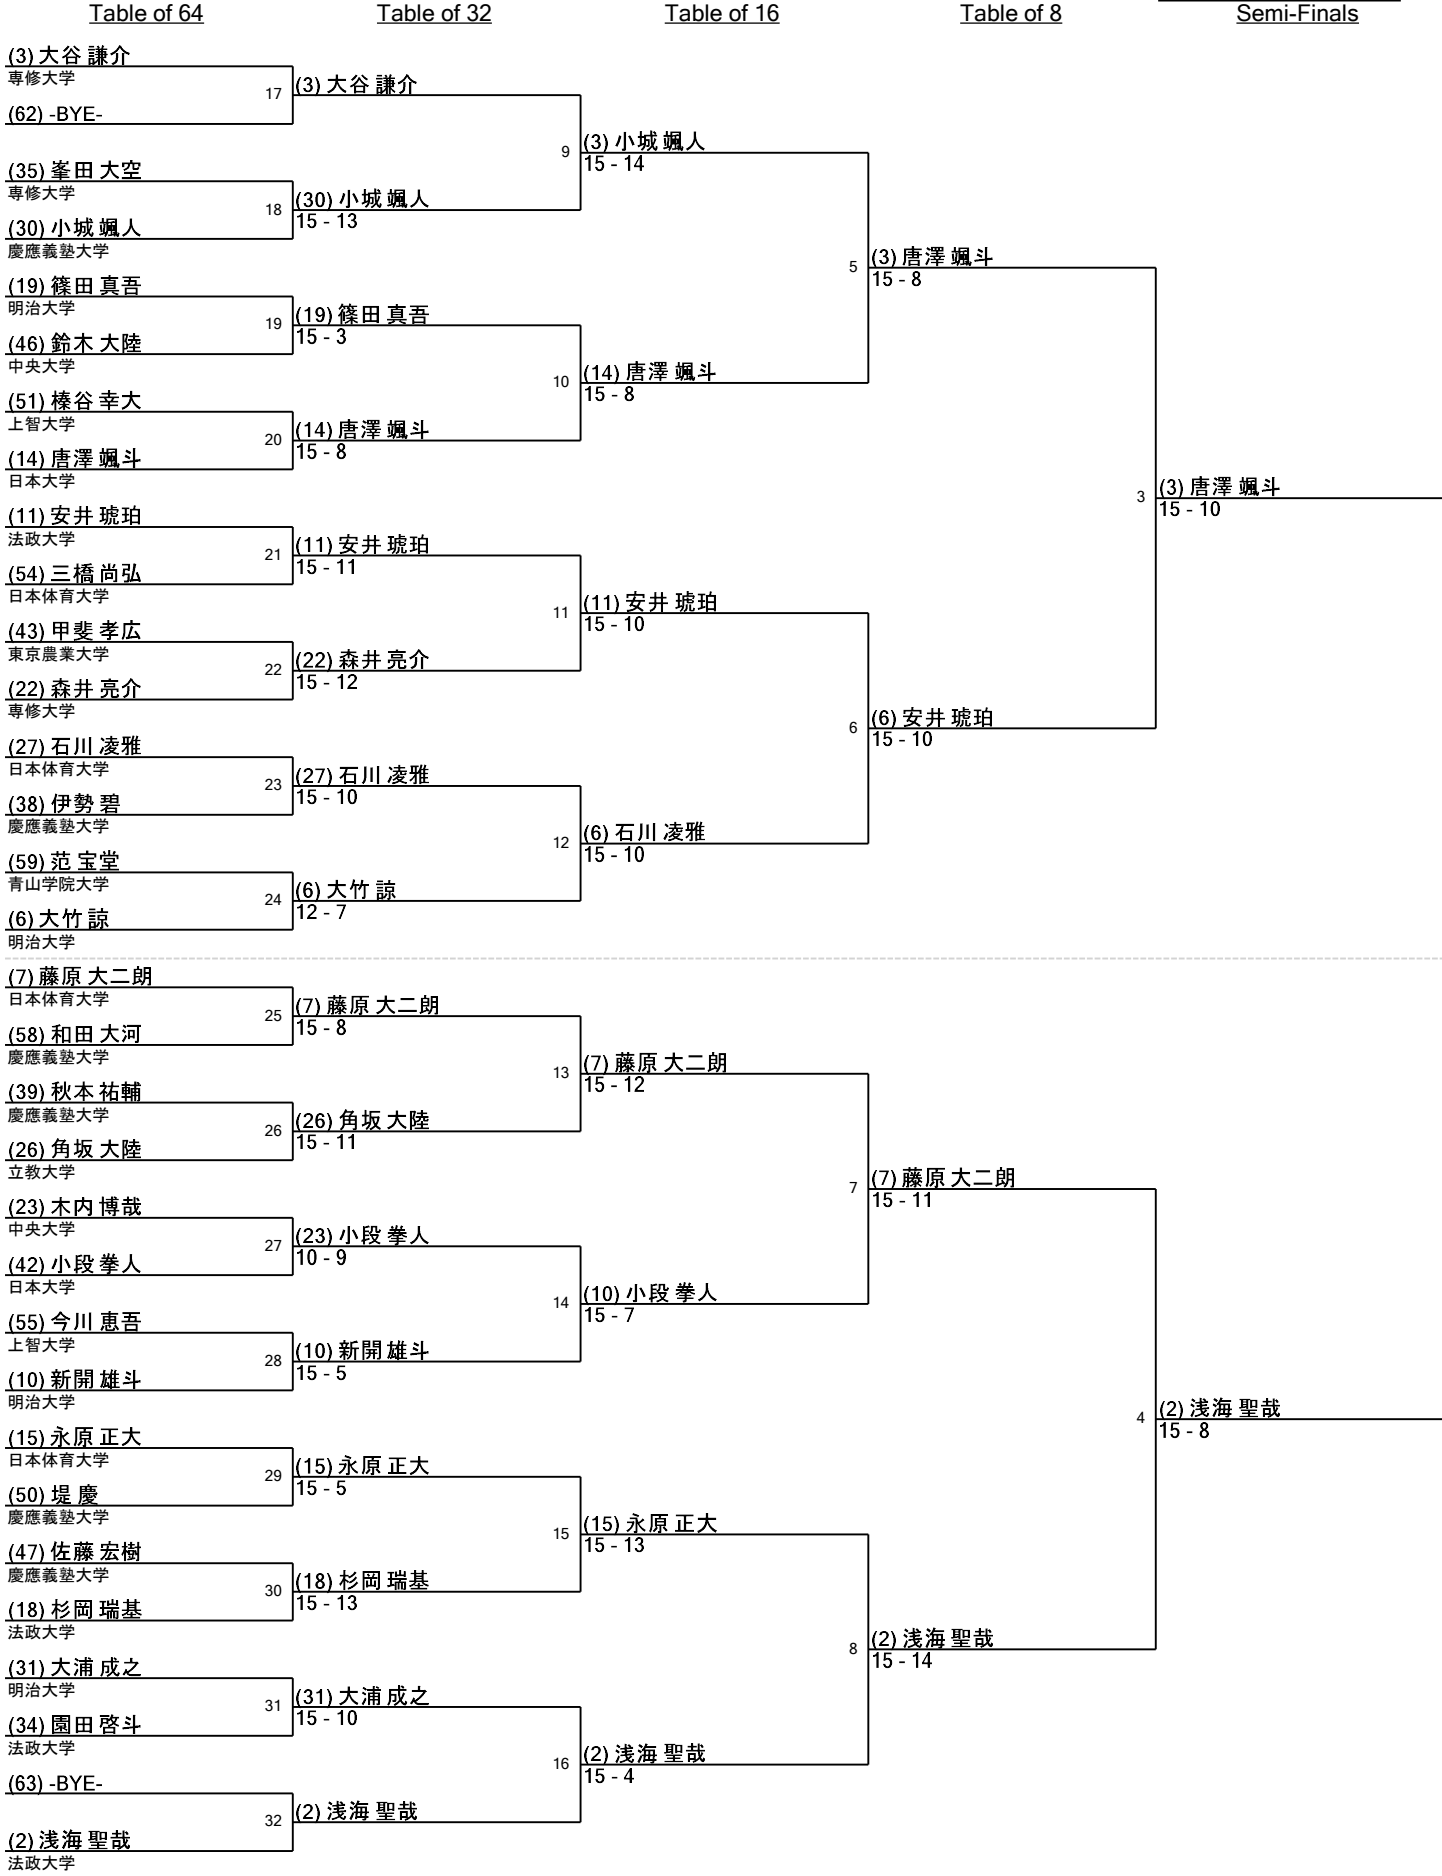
Table of 64
Table of 32
Table of 16
Table of 8
Semi-Finals

(3) 大谷 謙介
専修大学
17
(62) -BYE-

(3) 大谷 謙介

9
(3) 小城 颯人
15 - 14

(35) 峯田 大空
専修大学
18
(30) 小城 颯人
慶應義塾大学

(30) 小城 颯人
15 - 13

5
(3) 唐澤 颯斗
15 - 8

(19) 篠田 真吾
明治大学
19
(46) 鈴木 大陸
中央大学

(19) 篠田 真吾
15 - 3

10
(14) 唐澤 颯斗
15 - 8

(51) 榛谷 幸大
上智大学
20
(14) 唐澤 颯斗
日本大学

(14) 唐澤 颯斗
15 - 8

3
(3) 唐澤 颯斗
15 - 10

(11) 安井 琥珀
法政大学
21
(54) 三橋 尚弘
日本体育大学

(11) 安井 琥珀
15 - 11

11
(11) 安井 琥珀
15 - 10

(43) 甲斐 孝広
東京農業大学
22
(22) 森井 亮介
専修大学

(22) 森井 亮介
15 - 12

6
(6) 安井 琥珀
15 - 10

(27) 石川 凌雅
日本体育大学
23
(38) 伊勢 碧
慶應義塾大学

(27) 石川 凌雅
15 - 10

12
(6) 石川 凌雅
15 - 10

(59) 范 宝堂
青山学院大学
24
(6) 大竹 諒
明治大学

(6) 大竹 諒
12 - 7

(7) 藤原 大二朗
日本体育大学
25
(58) 和田 大河
慶應義塾大学

(7) 藤原 大二朗
15 - 8

13
(7) 藤原 大二朗
15 - 12

(39) 秋本 祐輔
慶應義塾大学
26
(26) 角坂 大陸
立教大学

(26) 角坂 大陸
15 - 11

7
(7) 藤原 大二朗
15 - 11

(23) 木内 博哉
中央大学
27
(42) 小段 拳人
日本大学

(23) 小段 拳人
10 - 9

14
(10) 小段 拳人
15 - 7

(55) 今川 恵吾
上智大学
28
(10) 新開 雄斗
明治大学

(10) 新開 雄斗
15 - 5

4
(2) 浅海 聖哉
15 - 8

(15) 永原 正大
日本体育大学
29
(50) 堤 慶
慶應義塾大学

(15) 永原 正大
15 - 5

15
(15) 永原 正大
15 - 13

(47) 佐藤 宏樹
慶應義塾大学
30
(18) 杉岡 瑞基
法政大学

(18) 杉岡 瑞基
15 - 13

8
(2) 浅海 聖哉
15 - 14

(31) 大浦 成之
明治大学
31
(34) 園田 啓斗
法政大学

(31) 大浦 成之
15 - 10

16
(2) 浅海 聖哉
15 - 4

(63) -BYE-
32
(2) 浅海 聖哉
法政大学

(2) 浅海 聖哉